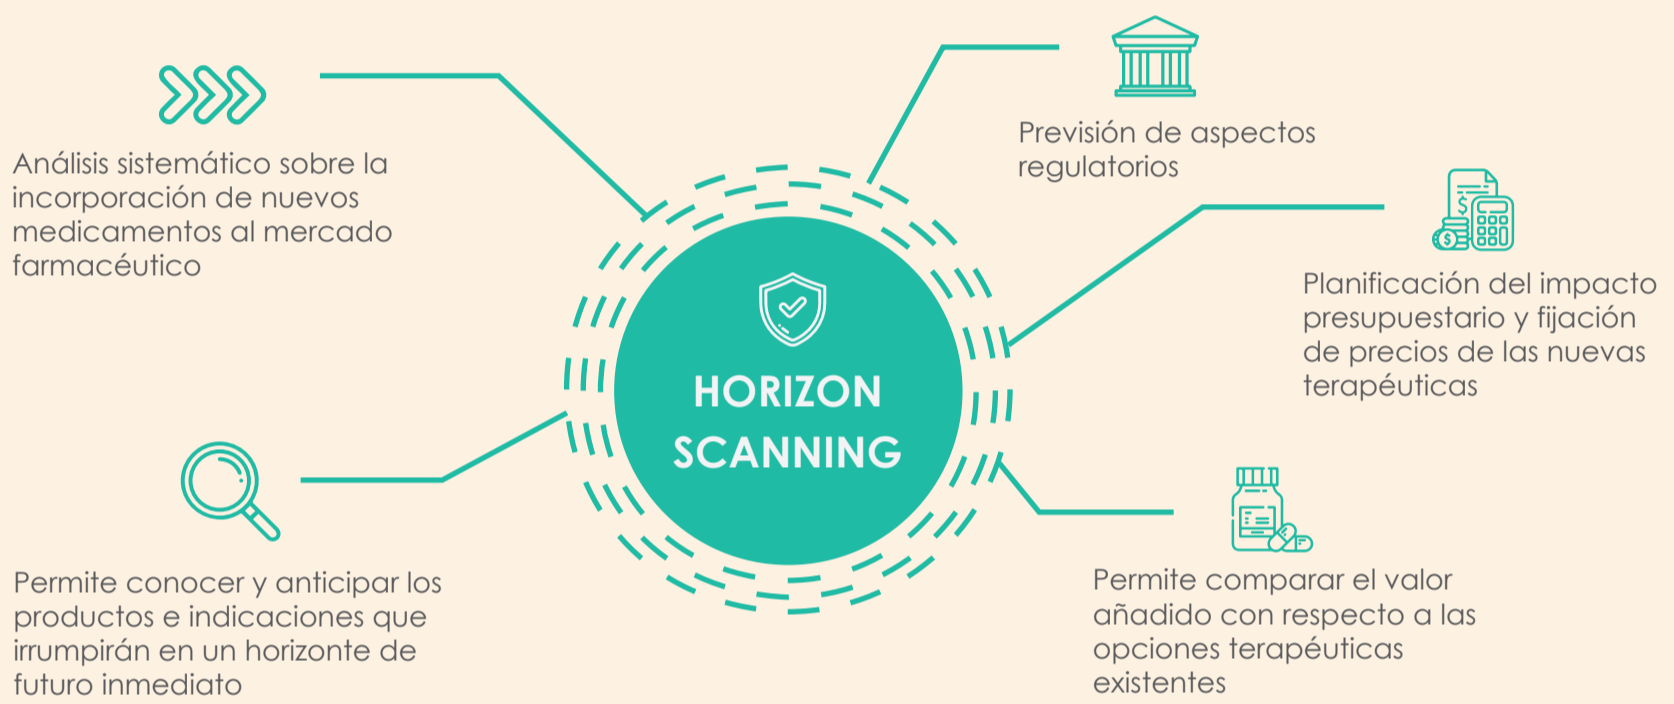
Análisis sistemático sobre la incorporación de nuevos medicamentos al mercado farmacéutico

Previsión de aspectos regulatorios

Planificación del impacto presupuestario y fijación de precios de las nuevas terapéuticas

HORIZON SCANNING

Permite conocer y anticipar los productos e indicaciones que irrumpirán en un horizonte de futuro inmediato

Permite comparar el valor añadido con respecto a las opciones terapéuticas existentes